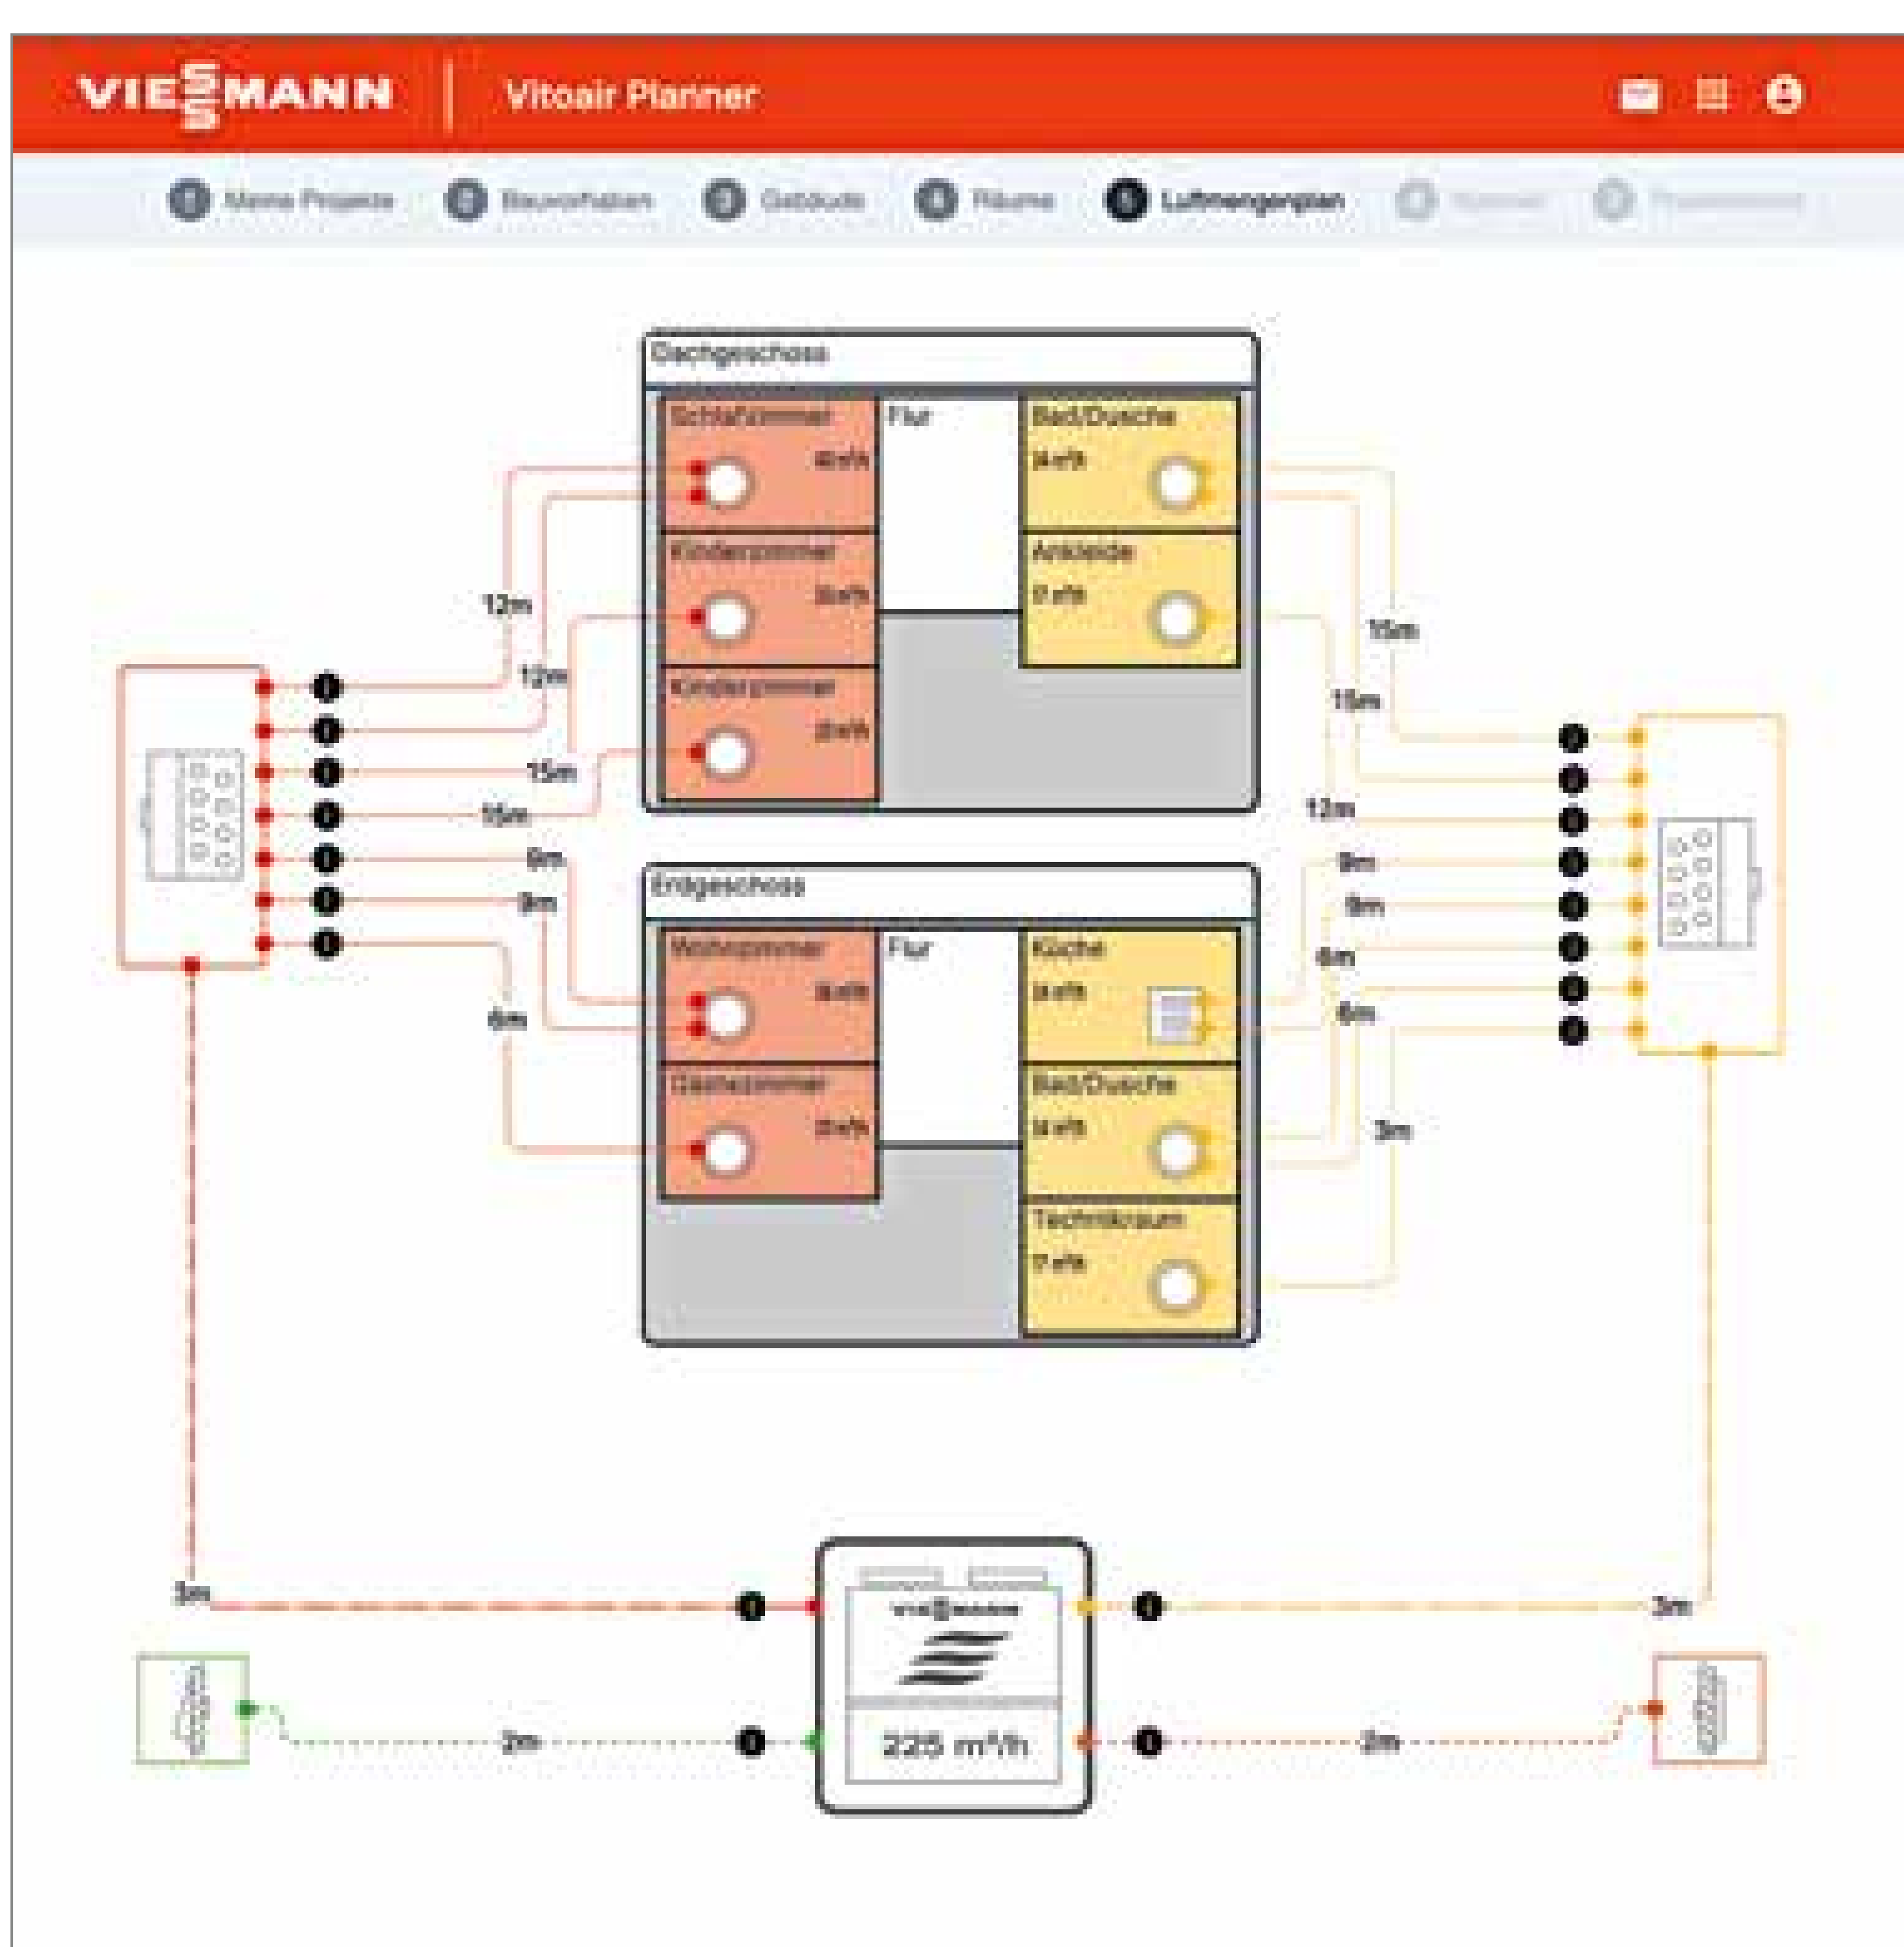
VIESMANN | Vitoair Planner

1 Meine Projekte 2 Bauvorhaben 3 Gebäude 4 Räume 5 Luftmengenplan 6 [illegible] 7 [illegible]

Dachgeschoss

Schlafzimmer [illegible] m³/h

Flur

Bad/Dusche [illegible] m³/h

Kinderzimmer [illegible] m³/h

Ankleide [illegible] m³/h

Kinderzimmer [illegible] m³/h

12m
12m
15m
15m
9m
9m
6m

15m
15m
12m
9m
9m
6m
6m
3m

Erdgeschoss

Wohnzimmer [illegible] m³/h

Flur

Küche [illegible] m³/h

Gästezimmer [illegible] m³/h

Bad/Dusche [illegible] m³/h

Technikraum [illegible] m³/h

3m
3m
VIESMANN
225 m³/h
2m
2m